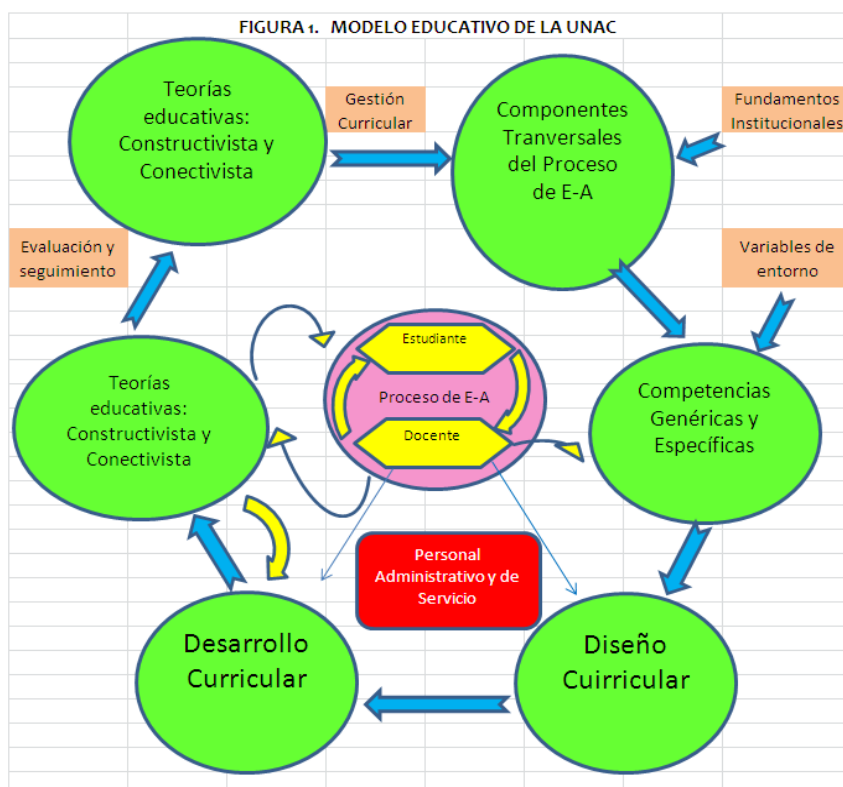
FIGURA 1. MODELO EDUCATIVO DE LA UNAC

Teorías educativas: Constructivista y Conectivista

Gestión Curricular

Componentes Tranversales del Proceso de E-A

Fundamentos Institucionales

Evaluación y seguimiento

Variables de entorno

Estudiante

Proceso de E-A

Docente

Teorías educativas: Constructivista y Conectivista

Competencias Genéricas y Específicas

Personal Administrativo y de Servicio

Desarrollo Curricular

Diseño Cuirricular